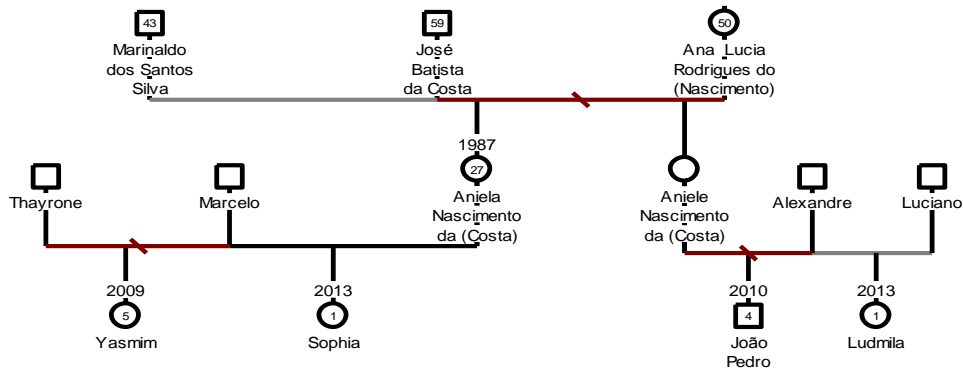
43
Marinaldo dos Santos Silva

59
José Batista da Costa

50
Ana Lucia Rodrigues do (Nascimento)

1987
27
Aniela Nascimento da (Costa)

Aniele Nascimento da (Costa)

Thayrone

Marcelo

Alexandre

Luciano

2009
5
Yasmim

2013
1
Sophia

2010
4
João Pedro

2013
1
Ludmila